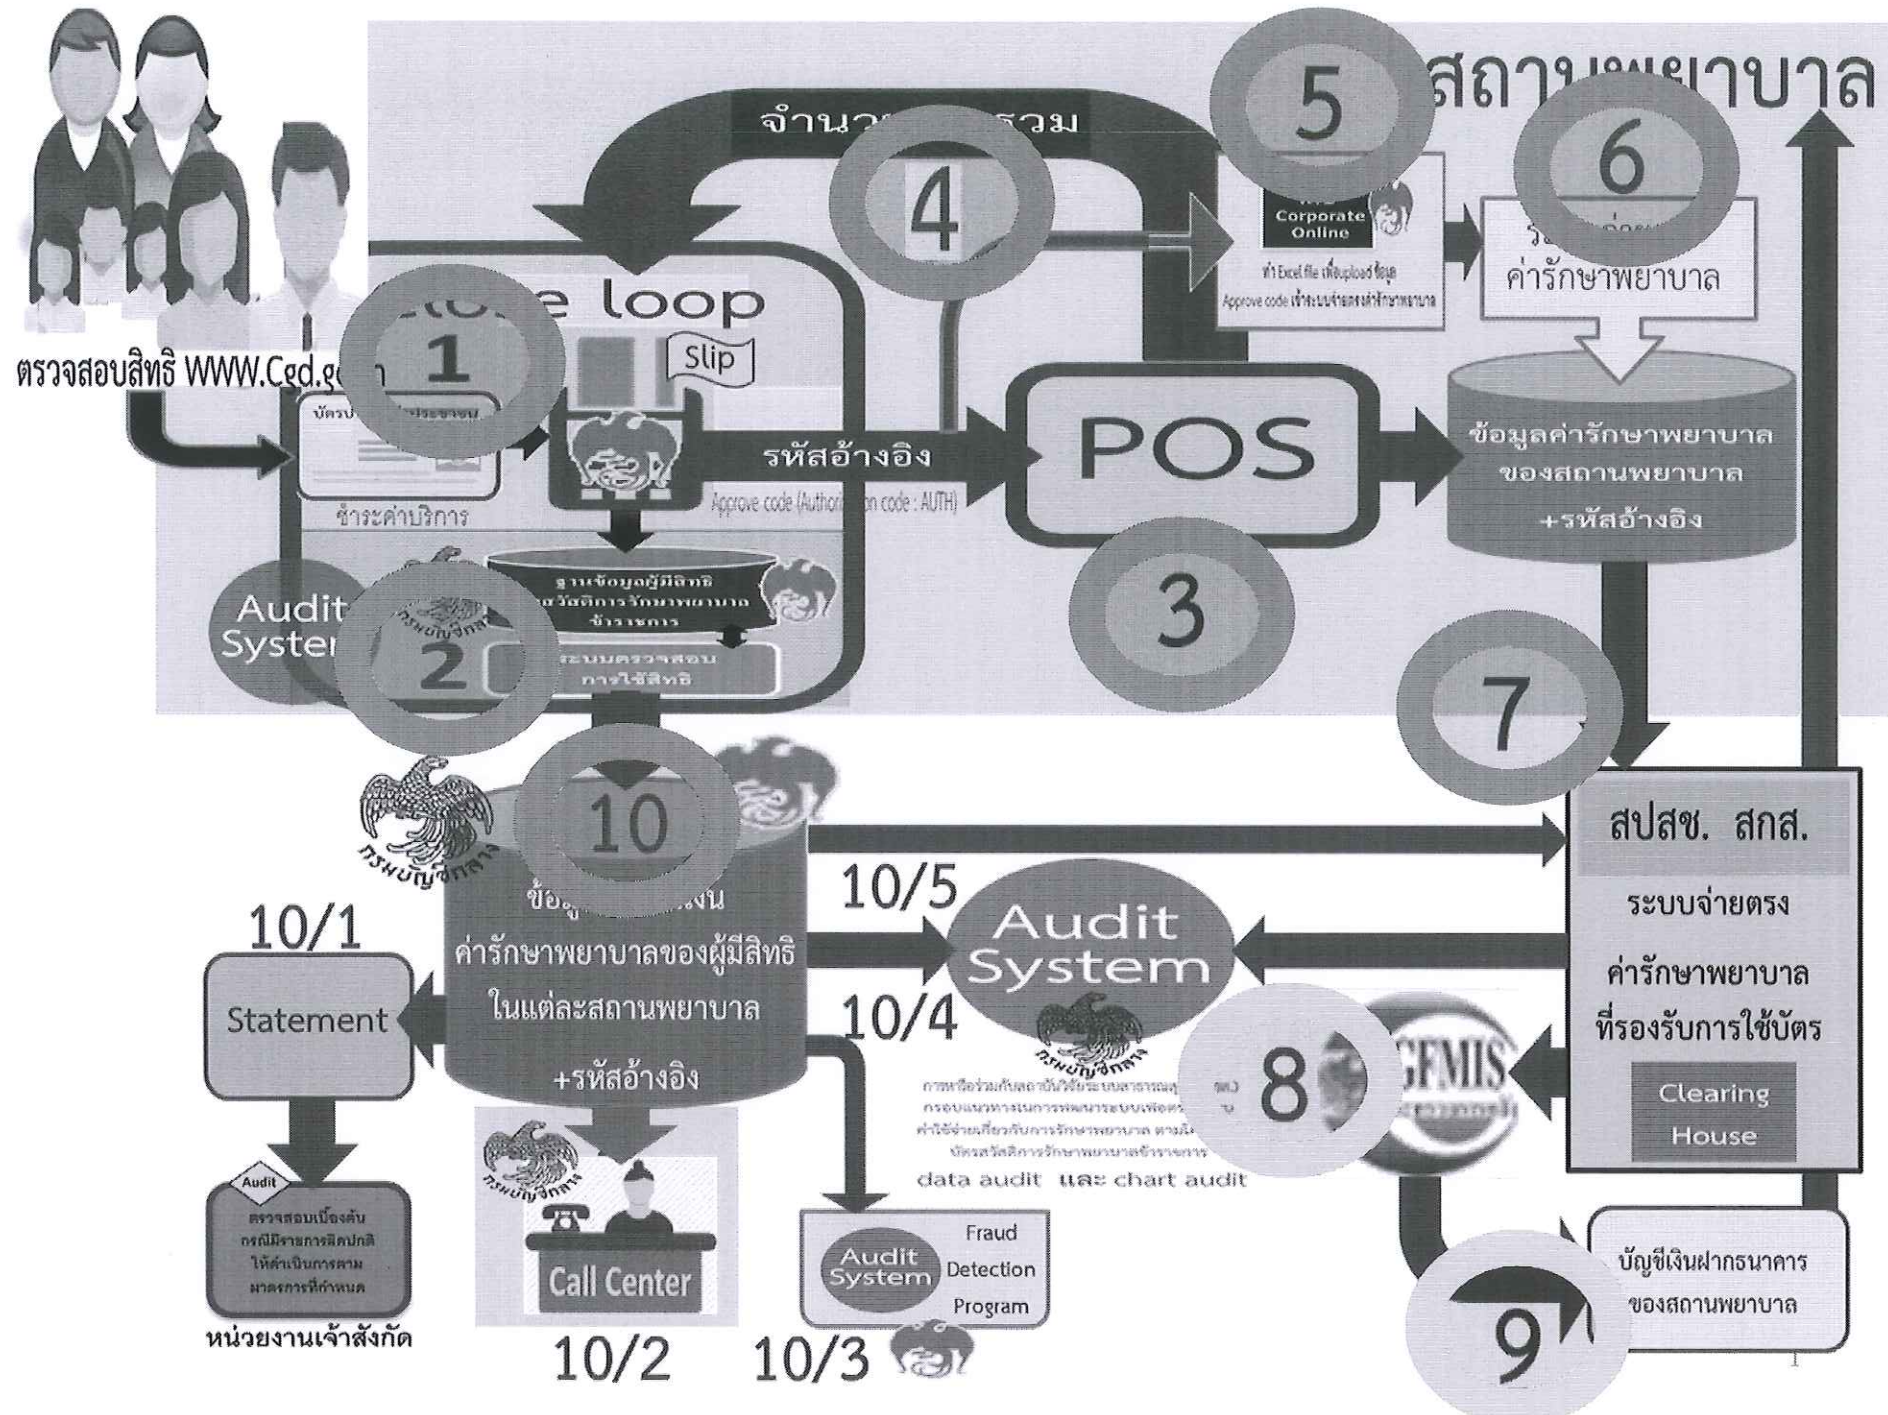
สถาน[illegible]พยาบาล

จำนว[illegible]รวม

5

6

4

Corporate Online

ทำ Excel file เพื่อupload ข้อมูล

Approve code เข้าระบบจ่ายตรงค่ารักษาพยาบาล

ร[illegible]

ค่ารักษาพยาบาล

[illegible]e loop

1

Slip

ตรวจสอบสิทธิ WWW.Cgd.g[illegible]

บัตรป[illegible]ประชาชน

ชำระค่าบริการ

รหัสอ้างอิง

Approve code (Authori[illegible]n code : AUTH)

POS

ข้อมูลค่ารักษาพยาบาล ของสถานพยาบาล +รหัสอ้างอิง

ฐานข้อมูลผู้มีสิทธิ สวัสดิการรักษาพยาบาล ข้าราชการ

Audit Syste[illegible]

2

ระบบตรวจสอบ การใช้สิทธิ

3

7

10

กรมบัญชีกลาง

สปสช. สกส.

ระบบจ่ายตรง ค่ารักษาพยาบาล ที่รองรับการใช้บัตร

Clearing House

10/5

10/1

ข้อมู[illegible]งิน ค่ารักษาพยาบาลของผู้มีสิทธิ ในแต่ละสถานพยาบาล +รหัสอ้างอิง

Audit System

10/4

Statement

8

GFMIS

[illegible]

data audit และ chart audit

Audit

ตรวจสอบเบื้องต้น กรณีมีรายการผิดปกติ ให้ดำเนินการตาม มาตรการที่กำหนด

หน่วยงานเจ้าสังกัด

Call Center

Audit System

Fraud Detection Program

บัญชีเงินฝากธนาคาร ของสถานพยาบาล

9

10/2

10/3

1